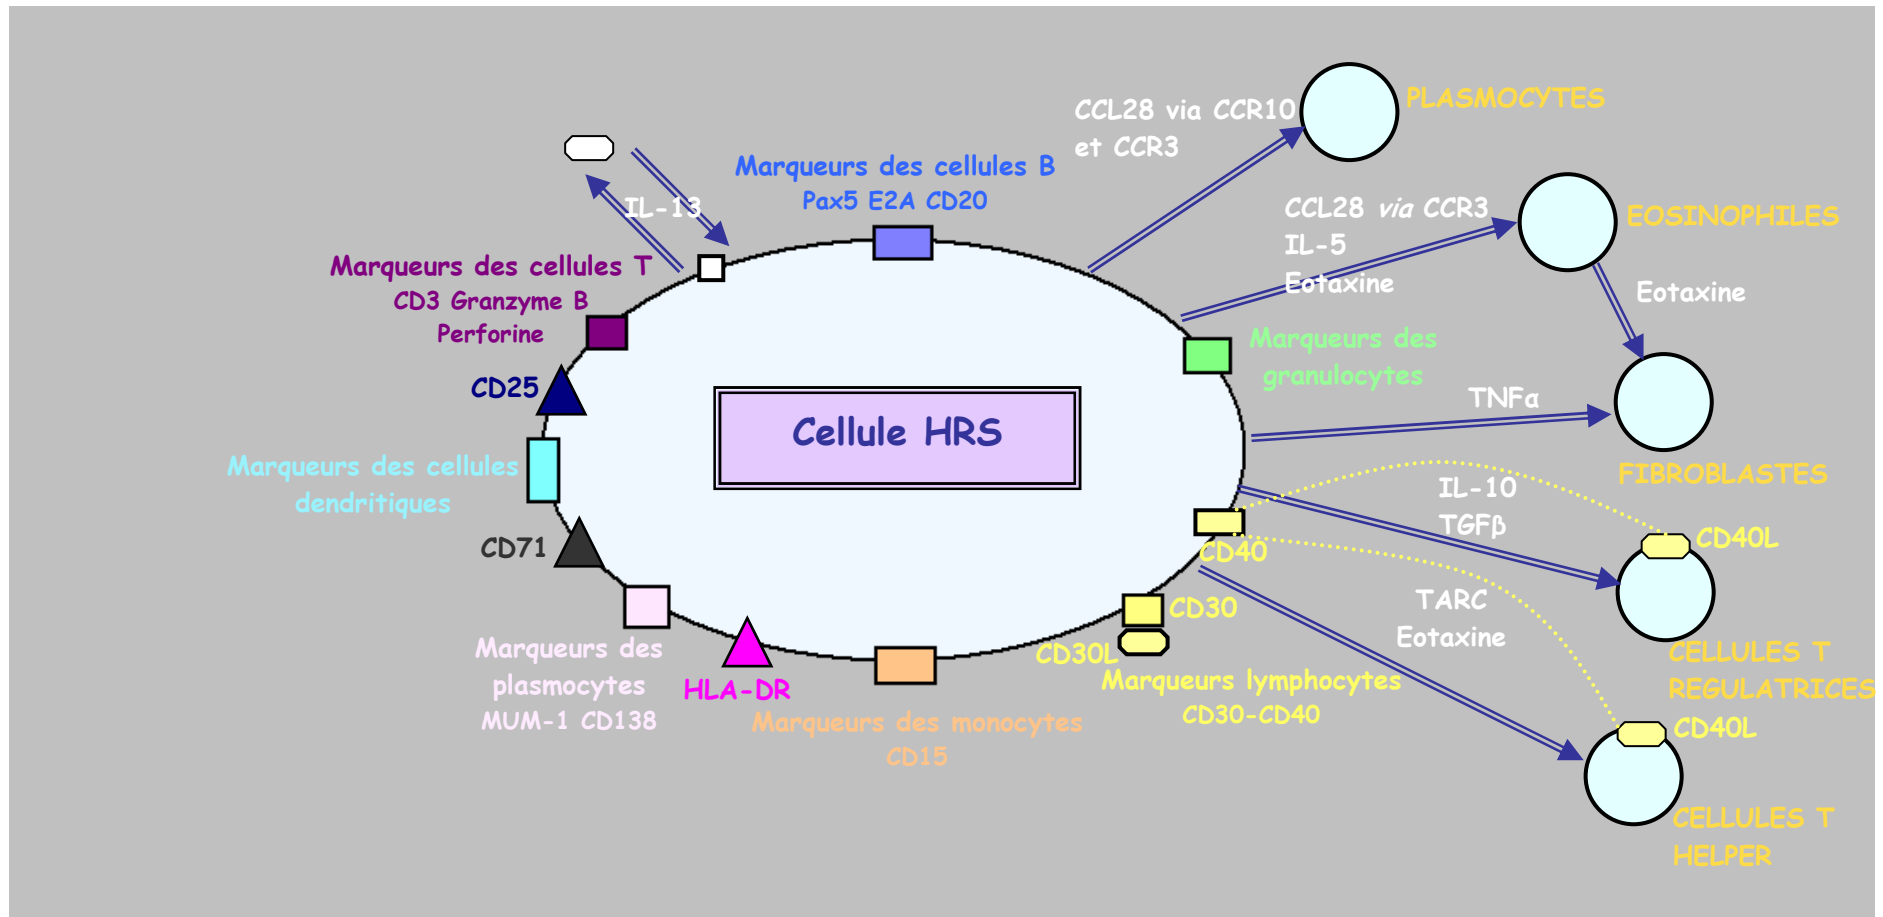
Marqueurs des cellules B
Pax5 E2A CD20

IL-13

Marqueurs des cellules T
CD3 Granzyme B
Perforine

CD25

Marqueurs des cellules dendritiques

CD71

Marqueurs des plasmocytes
MUM-1 CD138

HLA-DR

Marqueurs des monocytes
CD15

Cellule HRS

CCL28 via CCR10 et CCR3

PLASMOCYTES

CCL28 via CCR3
IL-5
Eotaxine

EOSINOPHILES

Eotaxine

Marqueurs des granulocytes

TNFα

FIBROBLASTES

IL-10
TGFβ

CD40L

CD40

CD30

CD30L

TARC
Eotaxine

Marqueurs lymphocytes
CD30-CD40

CELLULES T REGULATRICES

CD40L

CELLULES T HELPER